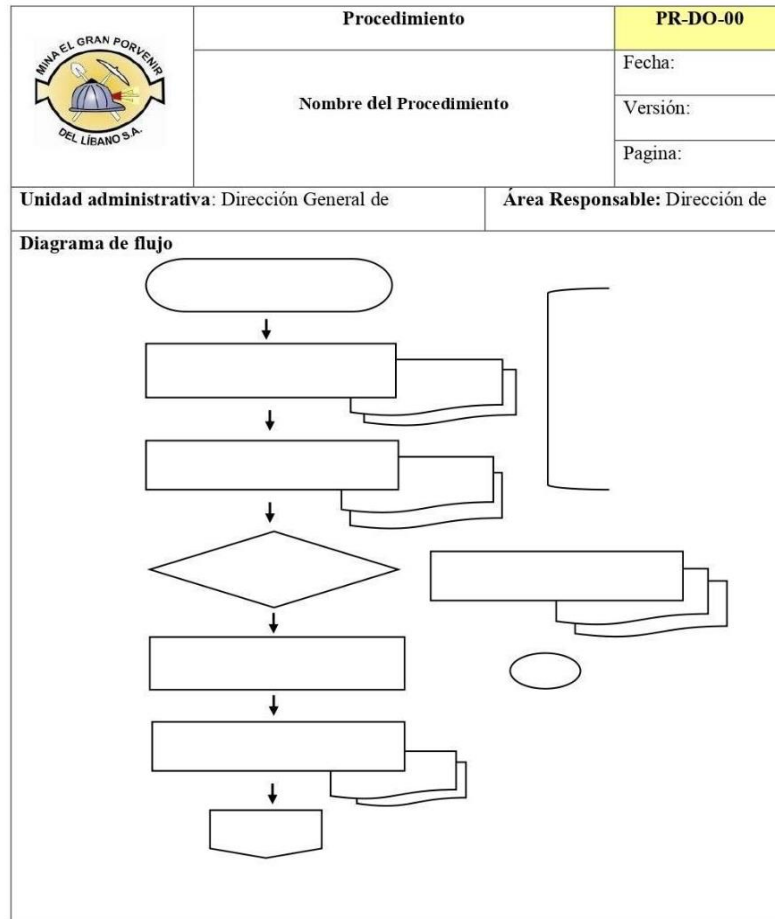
MINA EL GRAN PORVENIR DEL LÍBANO S.A.

| | Procedimiento | PR-DO-00 |
|---|---|---|
| | Nombre del Procedimiento | Fecha: |
| | | Versión: |
| | | Pagina: |

Unidad administrativa: Dirección General de

Área Responsable: Dirección de

Diagrama de flujo